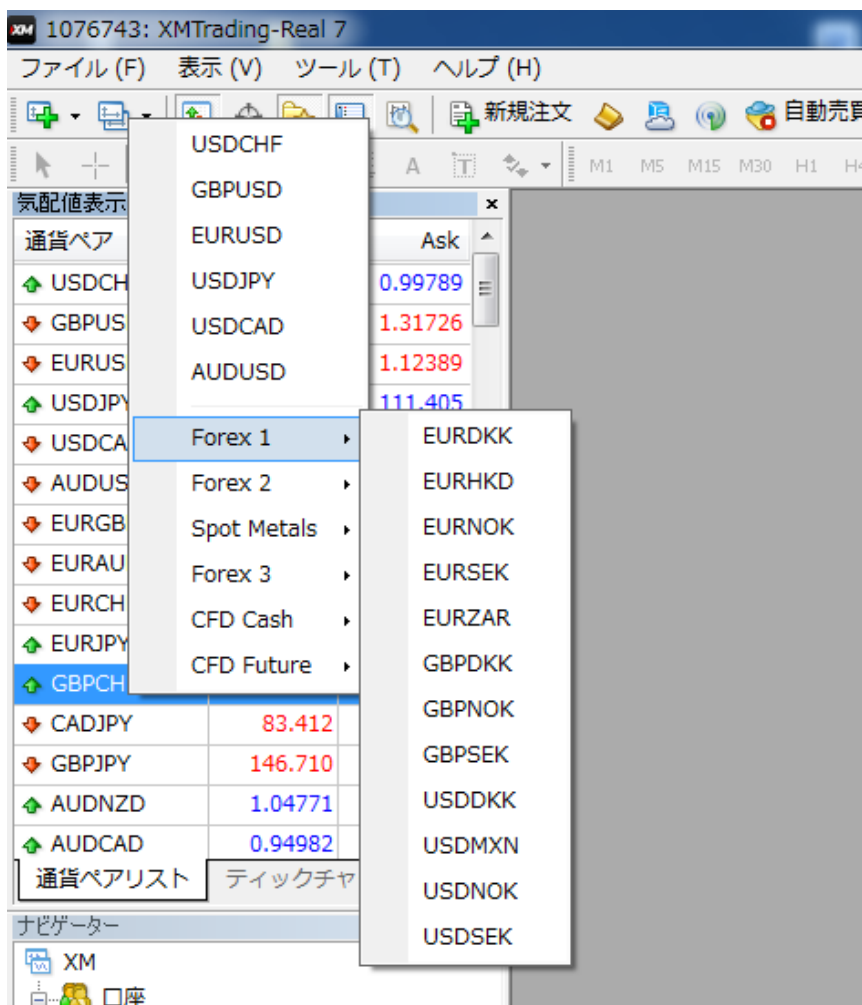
XM 1076743: XMTrading-Real 7

ファイル (F) 表示 (V) ツール (T) ヘルプ (H)

新規注文 自動売買

A M1 M5 M15 M30 H1 H4

気配値表示 ×

通貨ペア Ask

USDCH 0.99789
GBPUS 1.31726
EURUS 1.12389
USDJPY 111.405
USDCA
AUDUS
EURGB
EURAU
EURCH
EURJPY
GBPCH
CADJPY 83.412
GBPJPY 146.710
AUDNZD 1.04771
AUDCAD 0.94982

通貨ペアリスト ティックチャ

ナビゲーター
XM
口座

USDCHF
GBPUSD
EURUSD
USDJPY
USDCAD
AUDUSD
Forex 1
Forex 2
Spot Metals
Forex 3
CFD Cash
CFD Future

EURDKK
EURHKD
EURNOK
EURSEK
EURZAR
GBPDKK
GBPNOK
GBPSEK
USDDKK
USDMXN
USDNOK
USDSEK